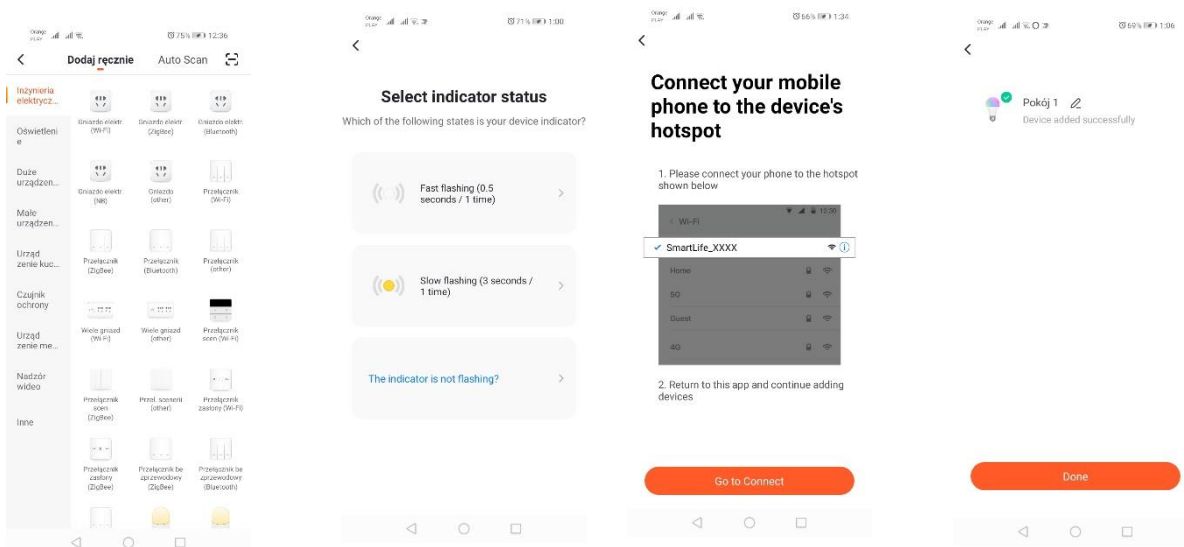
Orange PLAY 75% 12:36

Dodaj ręcznie Auto Scan

Inżynieria elektrycz...
Oświetlenie
Duże urządzen...
Małe urządzen...
Urządzenie kuc...
Czujnik ochrony
Urządzenie me...
Nadzór wideo
Inne

Gniazdo elektr (Wi-Fi)
Gniazdo elektr (ZigBee)
Gniazdo elektr (Bluetooth)
Gniazdo elektr (NB)
Gniazdo (other)
Przełącznik (Wi-Fi)
Przełącznik (ZigBee)
Przełącznik (Bluetooth)
Przełącznik (other)
Wiele gniazd (Wi-Fi)
Wiele gniazd (other)
Przełącznik scen (Wi-Fi)
Przełącznik scen (ZigBee)
Przeł. sceneri (other)
Przełącznik zasłony (Wi-Fi)
Przełącznik zasłony (ZigBee)
Przełącznik bezprzewodowy (ZigBee)
Przełącznik bezprzewodowy (Bluetooth)

Orange PLAY 71% 1:00

Select indicator status
Which of the following states is your device indicator?

Fast flashing (0.5 seconds / 1 time)

Slow flashing (3 seconds / 1 time)

The indicator is not flashing?

Orange PLAY 66% 1:34

Connect your mobile phone to the device's hotspot

1. Please connect your phone to the hotspot shown below

Wi-Fi 12:30
SmartLife_XXXX
Home
5G
Guest
4G

2. Return to this app and continue adding devices

Go to Connect

Orange PLAY 69% 1:36

Pokój 1
Device added successfully

Done